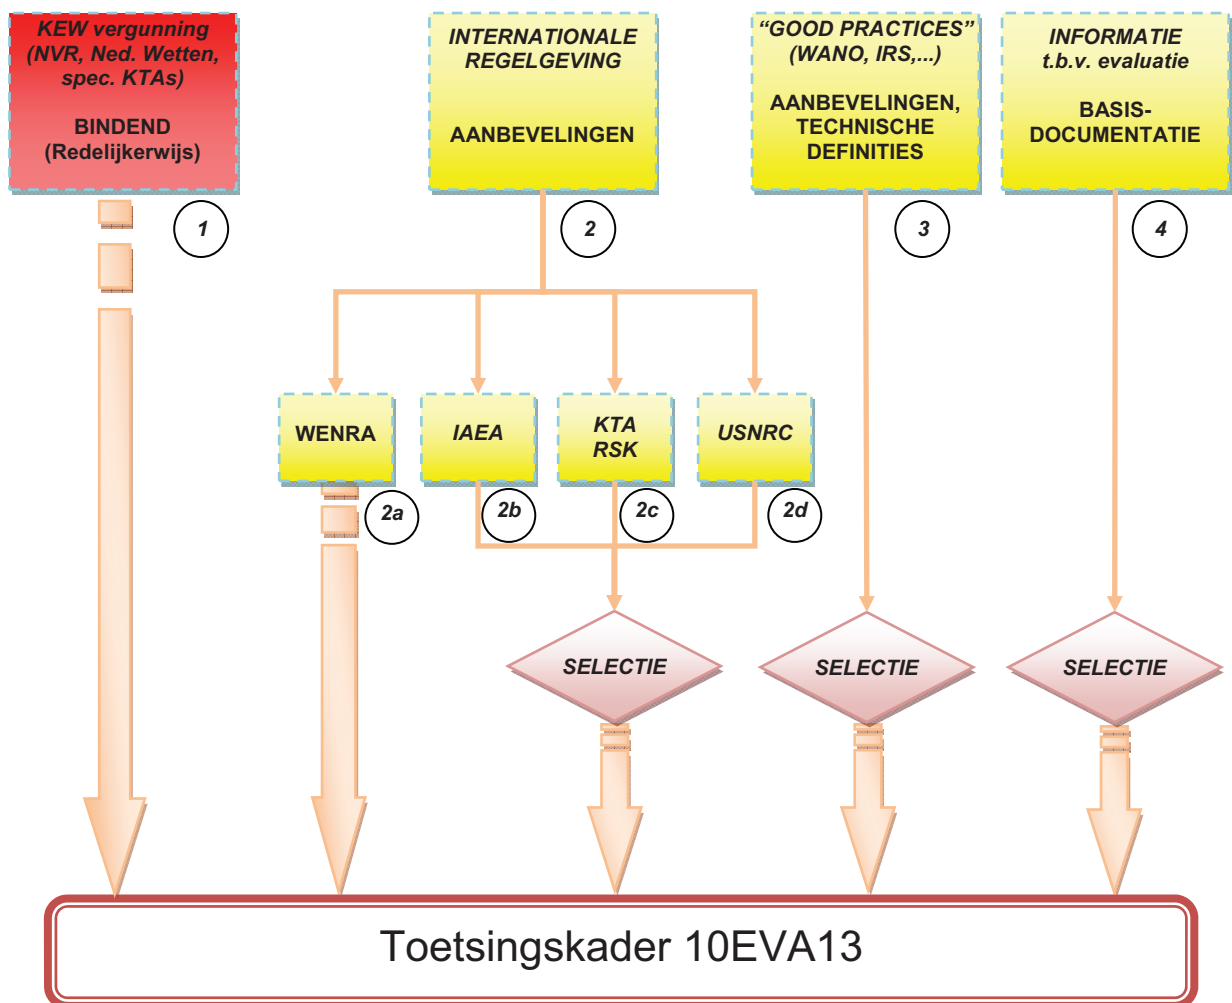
KEW vergunning
(NVR, Ned. Wetten, spec. KTAs)

BINDEND
(Redelijkerwijs)

INTERNATIONALE REGELGEVING

AANBEVELINGEN

"GOOD PRACTICES"
(WANO, IRS,...)

AANBEVELINGEN, TECHNISCHE DEFINITIES

INFORMATIE
t.b.v. evaluatie

BASIS-DOCUMENTATIE

1

2

3

4

WENRA

IAEA

KTA
RSK

USNRC

2a

2b

2c

2d

SELECTIE

SELECTIE

SELECTIE

Toetsingskader 10EVA13